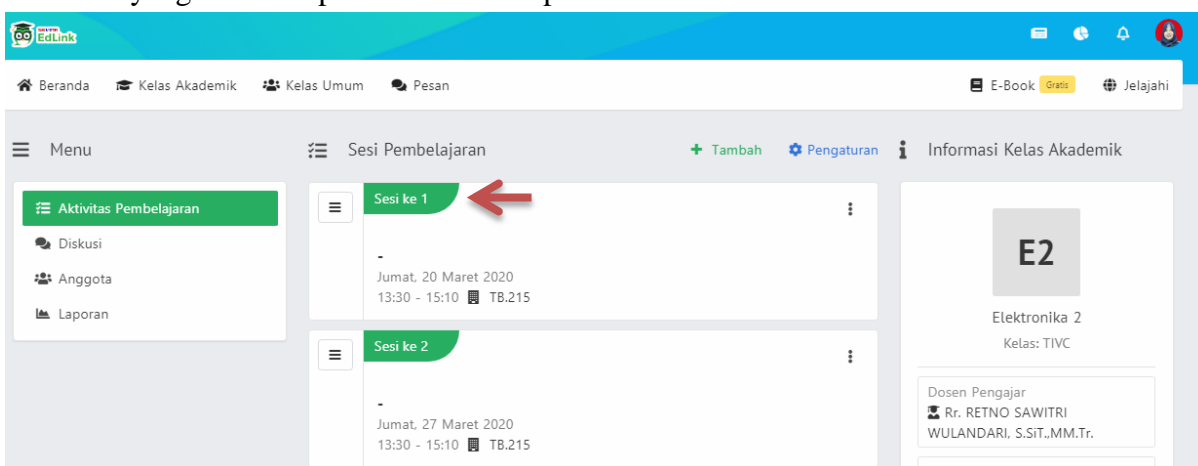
EdLink

Beranda Kelas Akademik Kelas Umum Pesan

E-Book Gratis Jelajahi

Menu

Aktivitas Pembelajaran
Diskusi
Anggota
Laporan

Sesi Pembelajaran

Tambah Pengaturan

Sesi ke 1

-
Jumat, 20 Maret 2020
13:30 - 15:10 TB.215

Sesi ke 2

-
Jumat, 27 Maret 2020
13:30 - 15:10 TB.215

Informasi Kelas Akademik

E2

Elektronika 2
Kelas: TIVC

Dosen Pengajar
Rr. RETNO SAWITRI WULANDARI, S.SiT.,MM.Tr.